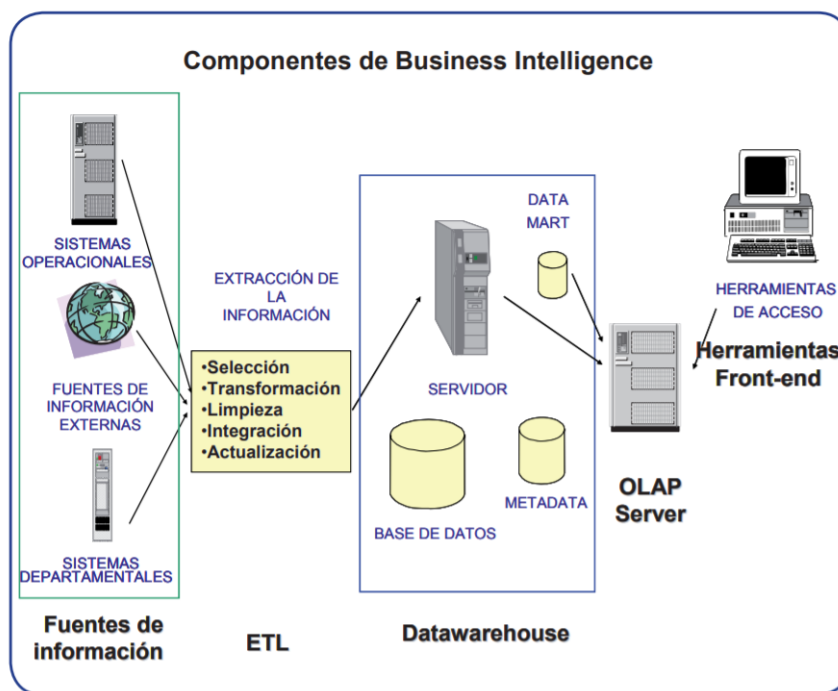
Componentes de Business Intelligence

SISTEMAS OPERACIONALES

FUENTES DE INFORMACIÓN EXTERNAS

SISTEMAS DEPARTAMENTALES

Fuentes de información

EXTRACCIÓN DE LA INFORMACIÓN

•Selección
•Transformación
•Limpieza
•Integración
•Actualización

ETL

DATA MART

SERVIDOR

BASE DE DATOS

METADATA

Datawarehouse

OLAP Server

HERRAMIENTAS DE ACCESO

Herramientas Front-end